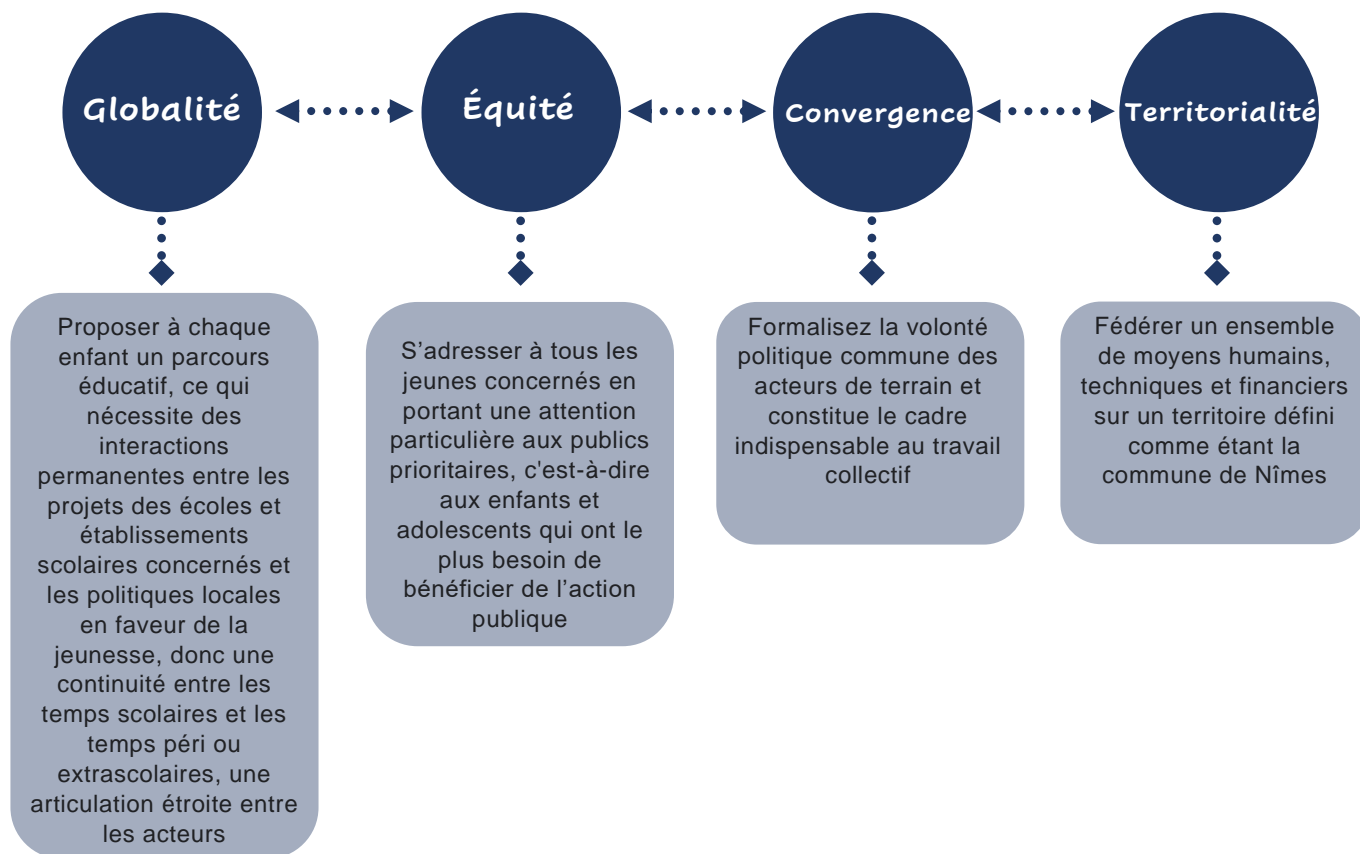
Globalité

Proposer à chaque enfant un parcours éducatif, ce qui nécessite des interactions permanentes entre les projets des écoles et établissements scolaires concernés et les politiques locales en faveur de la jeunesse, donc une continuité entre les temps scolaires et les temps péri ou extrascolaires, une articulation étroite entre les acteurs

Équité

S'adresser à tous les jeunes concernés en portant une attention particulière aux publics prioritaires, c'est-à-dire aux enfants et adolescents qui ont le plus besoin de bénéficier de l'action publique

Convergence

Formalisez la volonté politique commune des acteurs de terrain et constitue le cadre indispensable au travail collectif

Territorialité

Fédérer un ensemble de moyens humains, techniques et financiers sur un territoire défini comme étant la commune de Nîmes